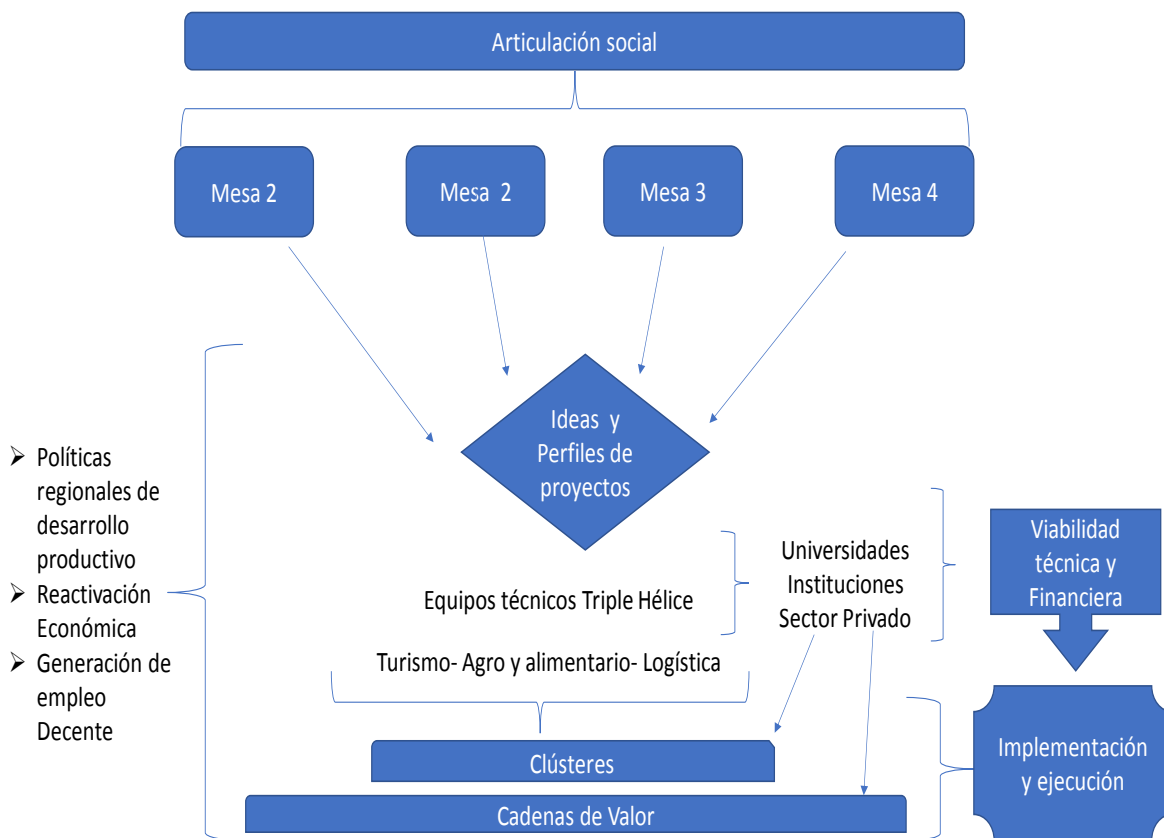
Articulación social

Mesa 2

Mesa 2

Mesa 3

Mesa 4

Ideas y Perfiles de proyectos

Políticas regionales de desarrollo productivo
Reactivación Económica
Generación de empleo Decente

Equipos técnicos Triple Hélice

Universidades
Instituciones
Sector Privado

Viabilidad técnica y Financiera

Turismo- Agro y alimentario- Logística

Implementación y ejecución

Clústeres

Cadenas de Valor